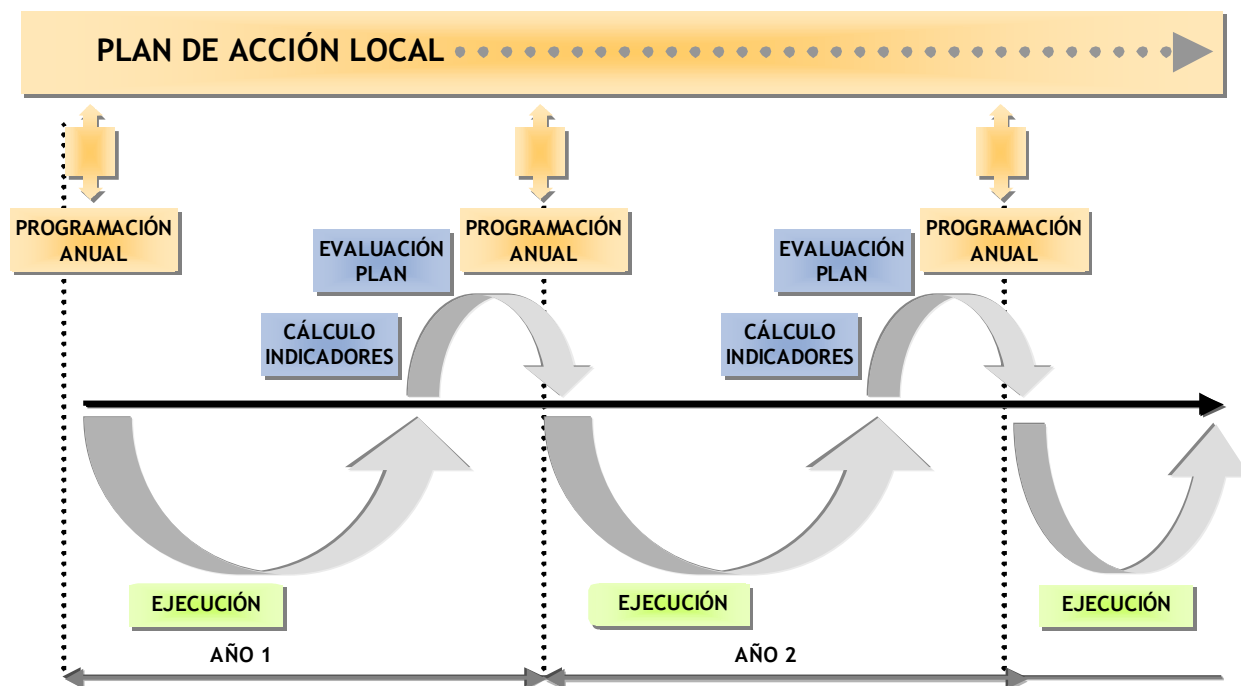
PLAN DE ACCIÓN LOCAL

PROGRAMACIÓN ANUAL

EVALUACIÓN PLAN

PROGRAMACIÓN ANUAL

EVALUACIÓN PLAN

PROGRAMACIÓN ANUAL

CÁLCULO INDICADORES

CÁLCULO INDICADORES

EJECUCIÓN

EJECUCIÓN

EJECUCIÓN

AÑO 1

AÑO 2